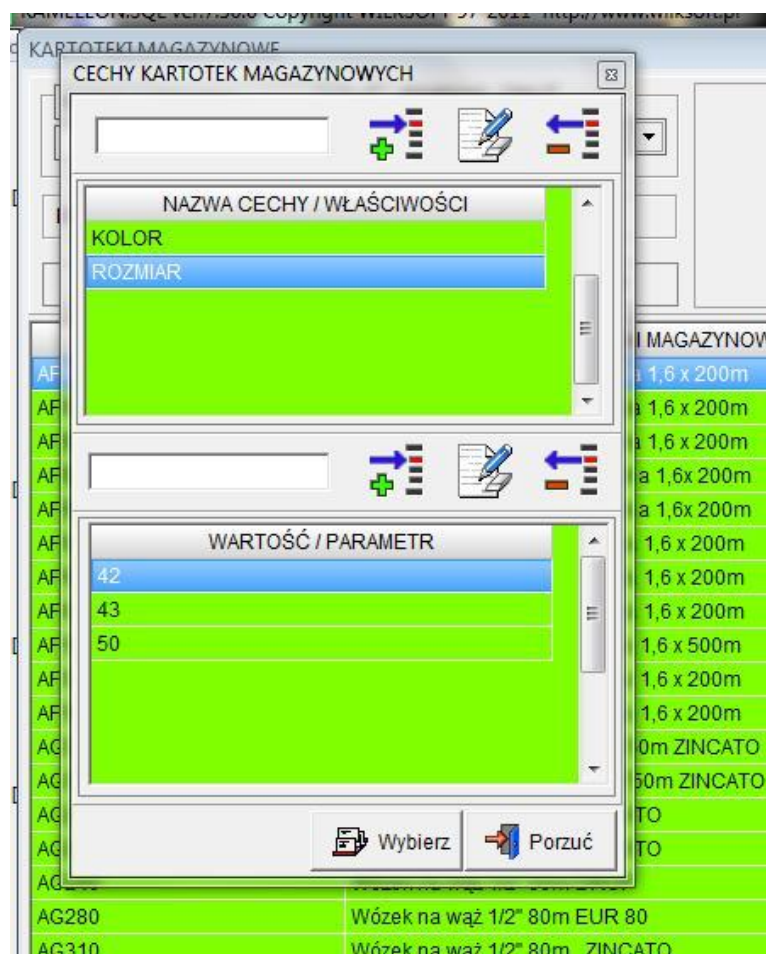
KAMELEON.SQL ver.7.50.0 copyright WILKSOFT 97-2011 http://www.wilksoft.pl

KARTOTEKI MAGAZYNOWE

CECHY KARTOTEK MAGAZYNOWYCH

NAZWA CECHY / WŁAŚCIWOŚCI
KOLOR
ROZMIAR

WARTOŚĆ / PARAMETR
42
43
50

Wybierz
Porzuć

I MAGAZYNOW
a 1,6 x 200m
a 1,6 x 200m
a 1,6 x 200m
a 1,6x 200m
a 1,6x 200m
1,6 x 200m
1,6 x 200m
1,6 x 200m
1,6 x 500m
1,6 x 200m
1,6 x 200m
0m ZINCATO
50m ZINCATO
TO
TO

AF
AF
AF
AF
AF
AF
AF
AF
AF
AF
AF
AG
AG
AG
AG
AG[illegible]

AG280 Wózek na wąż 1/2" 80m EUR 80
AG310 Wózek na wąż 1/2" 80m ZINCATO